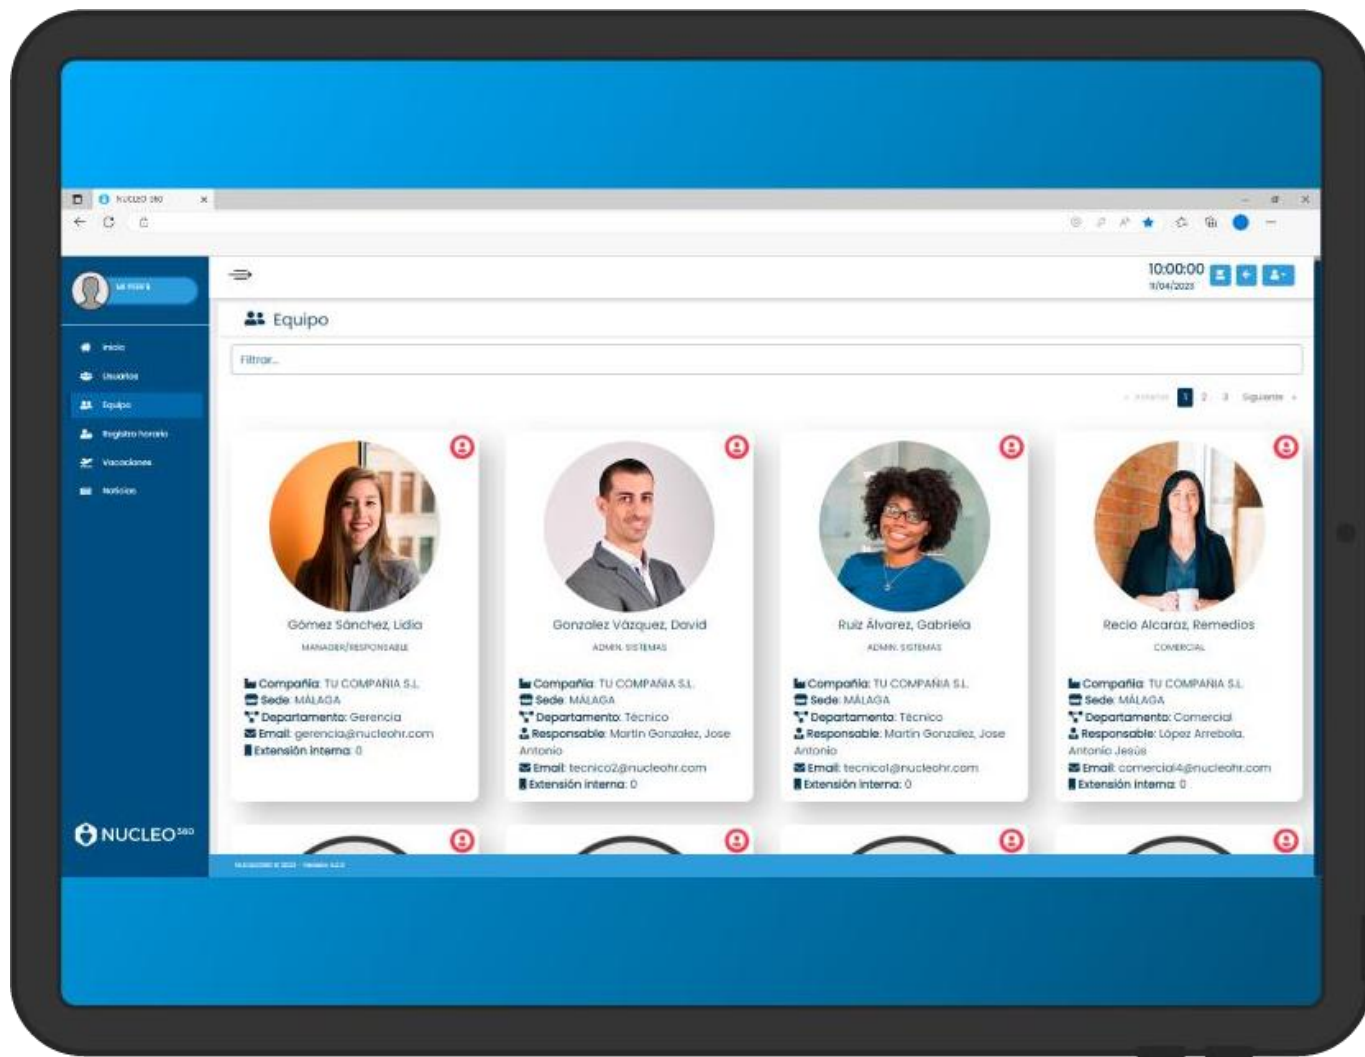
NUCLEO 360

Mi Perfil

Inicio
Usuarios
Equipo
Registro horario
Vacaciones
Noticias

NUCLEO360

10:00:00
11/04/2023

Equipo

Filtrar...

« Anterior 1 2 3 Siguiente »

Gómez Sánchez, Lidia
MANAGER/RESPONSABLE
Compañía: TU COMPAÑIA S.L.
Sede: MÁLAGA
Departamento: Gerencia
Email: gerencia@nucleohr.com
Extensión interna: 0

Gonzalez Vázquez, David
ADMIN. SISTEMAS
Compañía: TU COMPAÑIA S.L.
Sede: MÁLAGA
Departamento: Técnico
Responsable: Martin Gonzalez, Jose Antonio
Email: tecnico2@nucleohr.com
Extensión interna: 0

Ruiz Álvarez, Gabriela
ADMIN. SISTEMAS
Compañía: TU COMPAÑIA S.L.
Sede: MÁLAGA
Departamento: Técnico
Responsable: Martin Gonzalez, Jose Antonio
Email: tecnico1@nucleohr.com
Extensión interna: 0

Recio Alcaraz, Remedios
COMERCIAL
Compañía: TU COMPAÑIA S.L.
Sede: MÁLAGA
Departamento: Comercial
Responsable: López Arrebola, Antonio Jesús
Email: comercial4@nucleohr.com
Extensión interna: 0

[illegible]